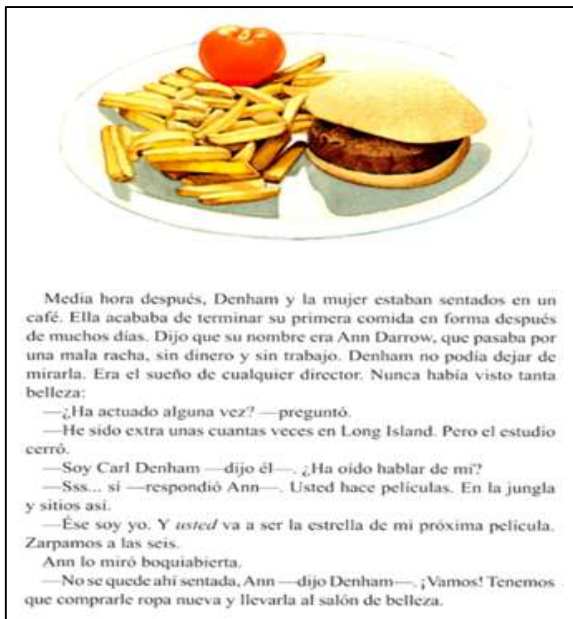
Media hora después, Denham y la mujer estaban sentados en un café. Ella acababa de terminar su primera comida en forma después de muchos días. Dijo que su nombre era Ann Darrow, que pasaba por una mala racha, sin dinero y sin trabajo. Denham no podía dejar de mirarla. Era el sueño de cualquier director. Nunca había visto tanta belleza:

—¿Ha actuado alguna vez? —preguntó.

—He sido extra unas cuantas veces en Long Island. Pero el estudio cerró.

—Soy Carl Denham —dijo él—. ¿Ha oído hablar de mí?

—Sss... sí —respondió Ann—. Usted hace películas. En la jungla y sitios así.

—Ése soy yo. Y usted va a ser la estrella de mi próxima película. Zarpamos a las seis.

Ann lo miró boquiabierta.

—No se quede ahí sentada, Ann —dijo Denham—. ¡Vamos! Tenemos que comprarle ropa nueva y llevarla al salón de belleza.